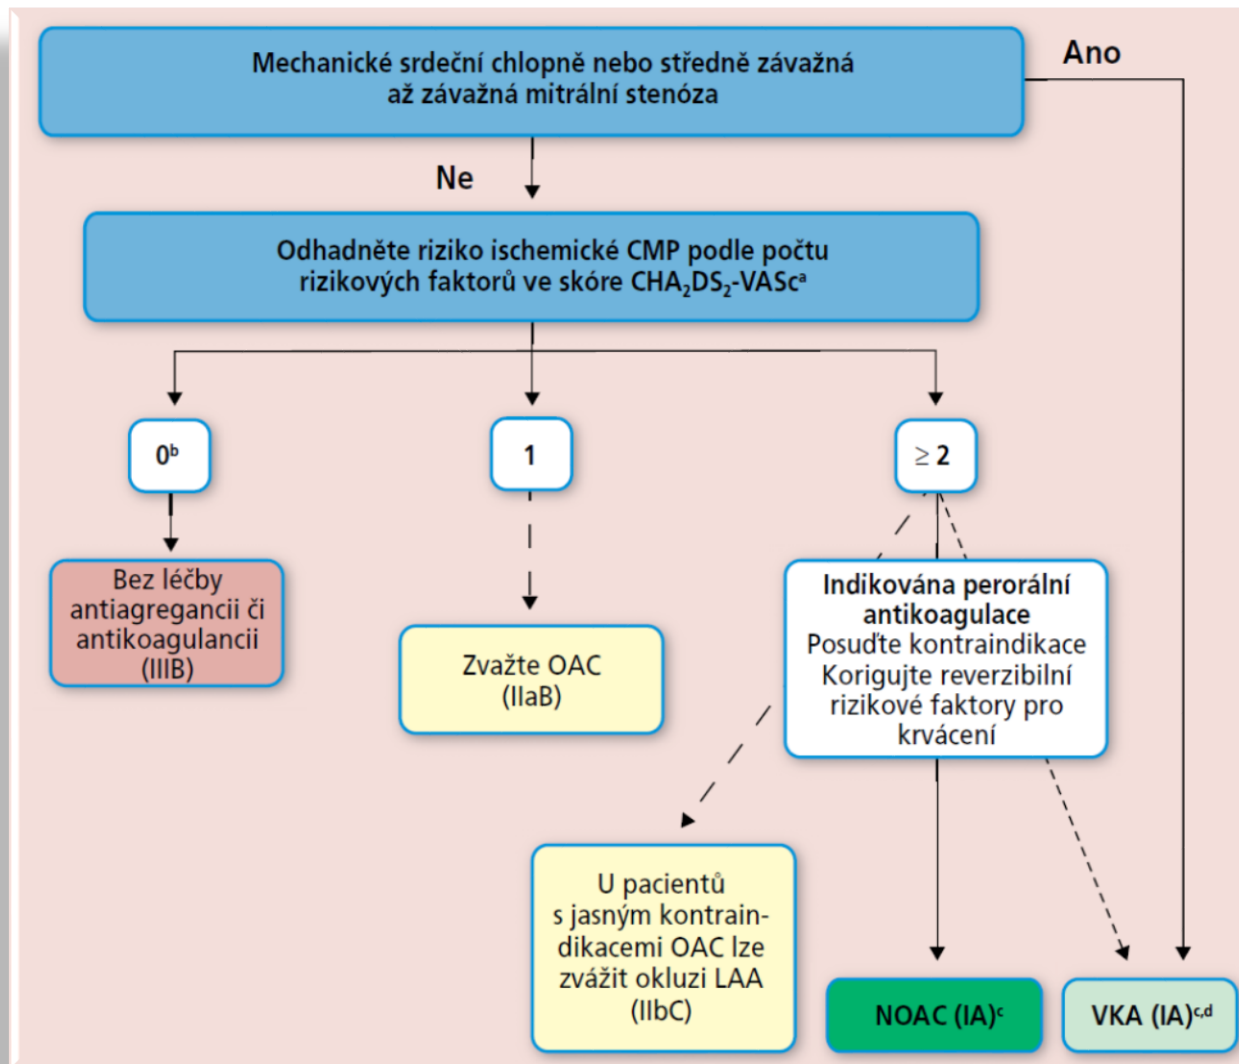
Mechanické srdeční chlopně nebo středně závažná až závažná mitrální stenóza

Ano

Ne

Odhadněte riziko ischemické CMP podle počtu rizikových faktorů ve skóre $CHA_2DS_2$-VASc$^a$

$0^b$

1

$\geq 2$

Bez léčby antiagregancii či antikoagulancii (IIIB)

Zvažte OAC (IIaB)

Indikována perorální antikoagulace
Posuďte kontraindikace
Korigujte reverzibilní rizikové faktory pro krvácení

U pacientů s jasným kontraindikacemi OAC lze zvážit okluzi LAA (IIbC)

NOAC (IA)$^c$

VKA (IA)$^{c,d}$